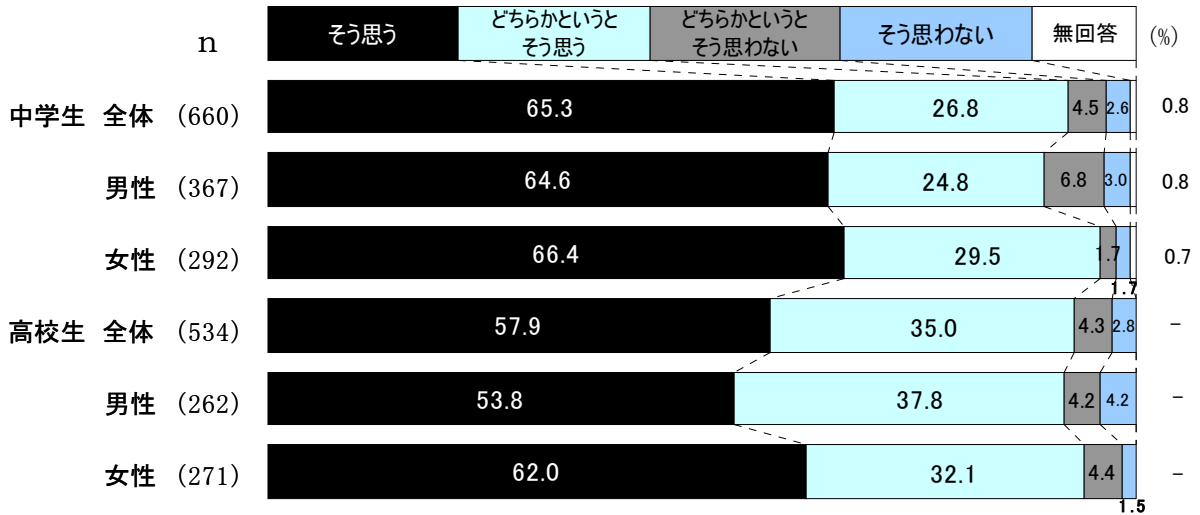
| n | そう思う | どちらかというとそう思う | どちらかというとそう思わない | そう思わない | 無回答 | (%) |
|---|---|---|---|---|---|---|
| 中学生 全体 (660) | 65.3 | 26.8 | 4.5 | 2.6 | 0.8 | |
| 男性 (367) | 64.6 | 24.8 | 6.8 | 3.0 | 0.8 | |
| 女性 (292) | 66.4 | 29.5 | 1.7 | 1.7 | 0.7 | |
| 高校生 全体 (534) | 57.9 | 35.0 | 4.3 | 2.8 | – | |
| 男性 (262) | 53.8 | 37.8 | 4.2 | 4.2 | – | |
| 女性 (271) | 62.0 | 32.1 | 4.4 | 1.5 | – | |